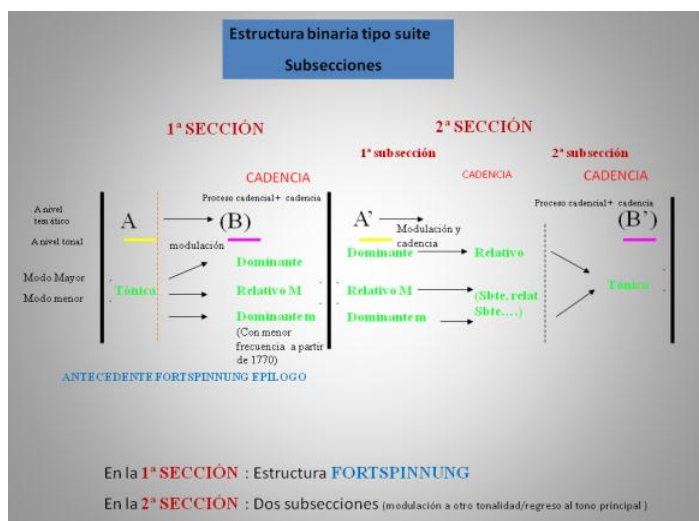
Estructura binaria tipo suite
Subsecciones

1ª SECCIÓN

2ª SECCIÓN

1ª subsección

2ª subsección

CADENCIA

CADENCIA

CADENCIA

Proceso cadencial + cadencia

Proceso cadencial + cadencia

A nivel temático

A nivel tonal

A

(B)

modulación

A'

Modulación y cadencia

(B')

Modo Mayor

Modo menor

Tónica

Dominante

Relativo M

Dominante m

(Con menor frecuencia a partir de 1770)

Dominante

Relativo

Relativo M

(Sbte, relat Sbte....)

Dominante m

Tónica

ANTECEDENTE FORTSPINNUNG EPÍLOGO

En la 1ª SECCIÓN : Estructura FORTSPINNUNG

En la 2ª SECCIÓN : Dos subsecciones (modulación a otro tonalidad/regreso al tono principal )